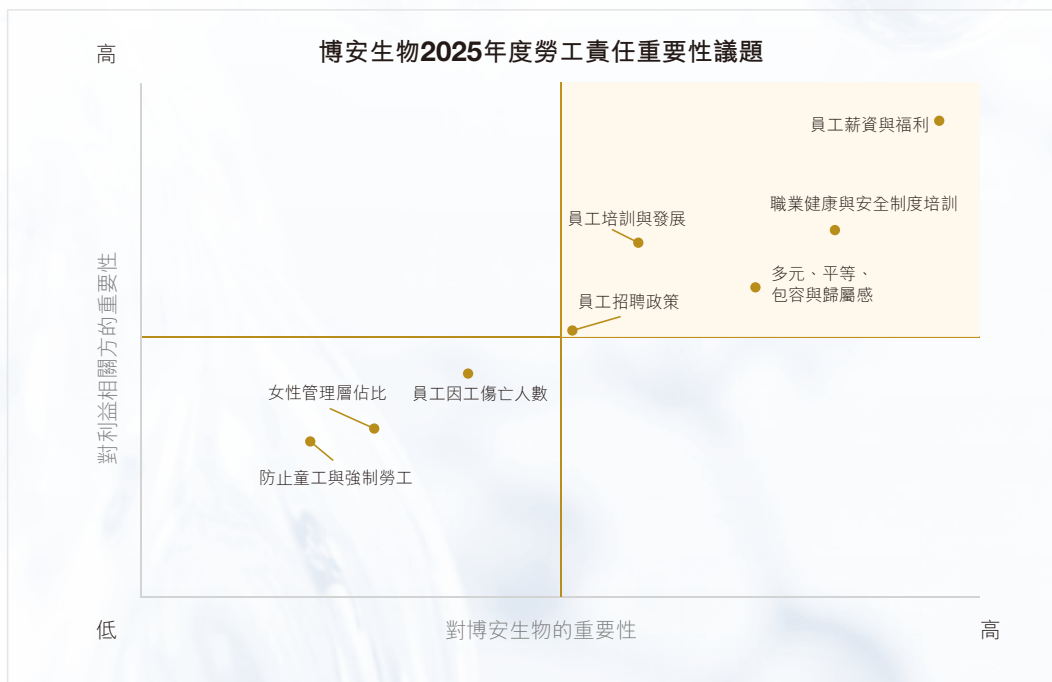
高

博安生物2025年度勞工責任重要性議題

員工薪資與福利

職業健康與安全制度培訓

員工培訓與發展

多元、平等、包容與歸屬感

員工招聘政策

對利益相關方的重要性

女性管理層佔比

員工因工傷亡人數

防止童工與強制勞工

低

對博安生物的重要性

高